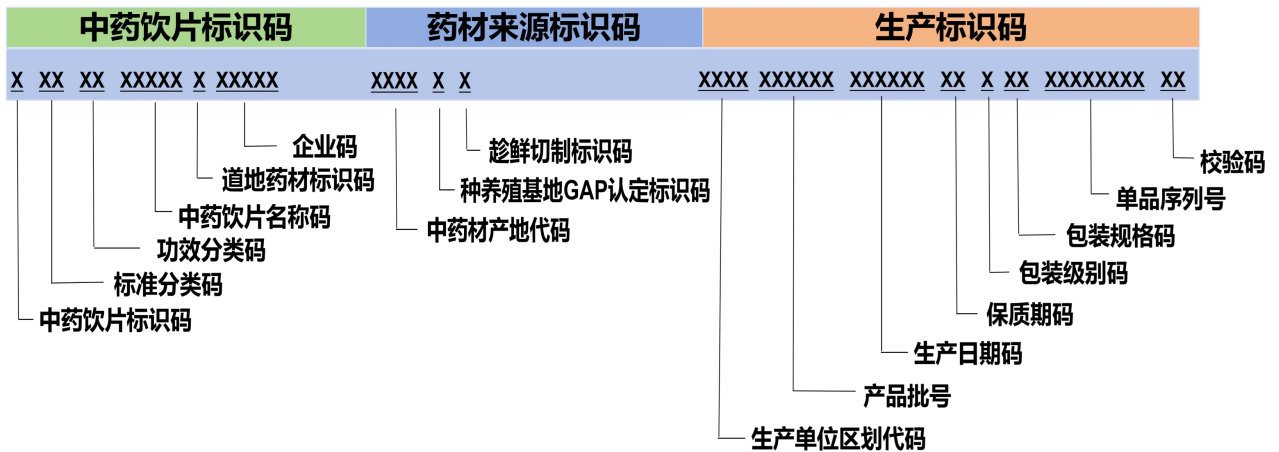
中药饮片标识码

X XX XX XXXXX X XXXXX

企业码

道地药材标识码

中药饮片名称码

功效分类码

标准分类码

中药饮片标识码

药材来源标识码

XXXX X X

趁鲜切制标识码

种养殖基地GAP认定标识码

中药材产地代码

生产标识码

XXXX XXXXXX XXXXXX XX X XX XXXXXXXX XX

校验码

单品序列号

包装规格码

包装级别码

保质期码

生产日期码

产品批号

生产单位区划代码